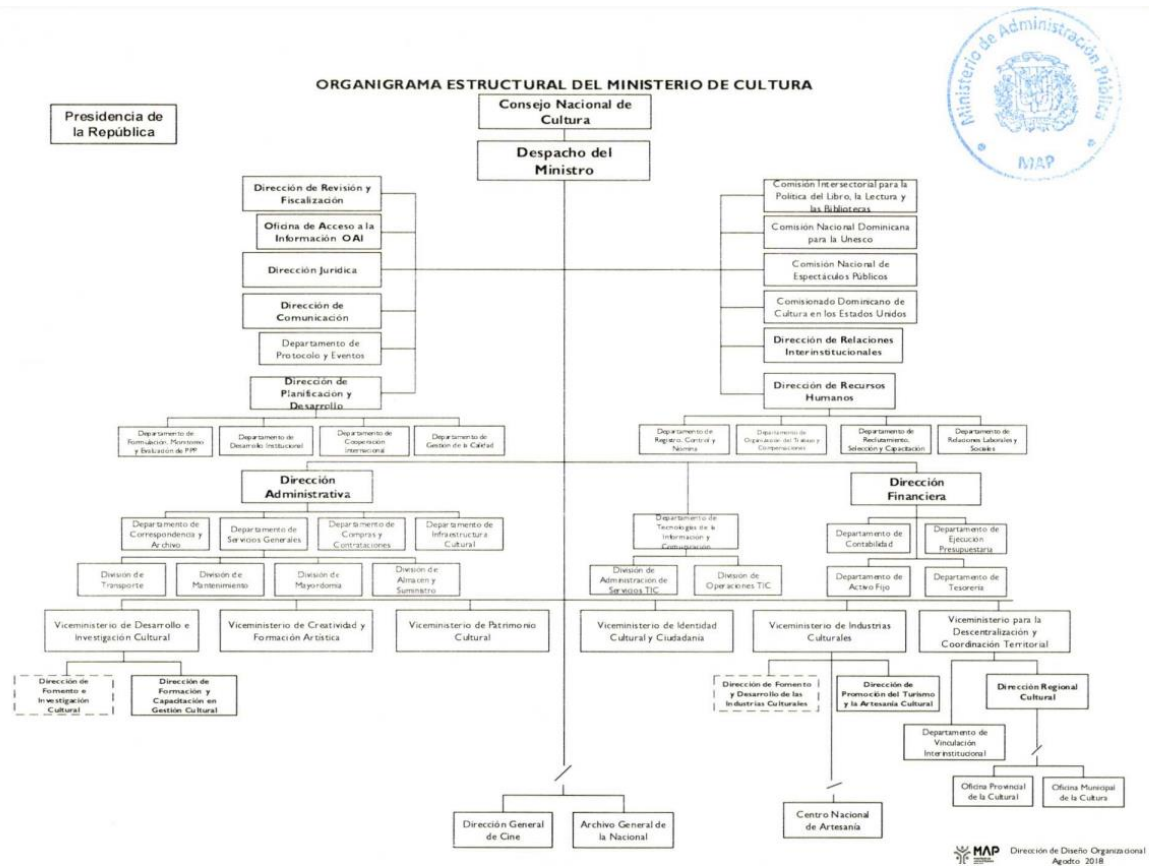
Ministerio de Administración Pública
MAP

ORGANIGRAMA ESTRUCTURAL DEL MINISTERIO DE CULTURA

Presidencia de la República

Consejo Nacional de Cultura

Despacho del Ministro

Dirección de Revisión y Fiscalización

Oficina de Acceso a la Información OAI

Dirección Jurídica

Dirección de Comunicación

Departamento de Protocolo y Eventos

Dirección de Planificación y Desarrollo

Departamento de Formulación, Monitoreo y Evaluación de PPP

Departamento de Desarrollo Institucional

Departamento de Cooperación Internacional

Departamento de Gestión de la Calidad

Comisión Intersectorial para la Política del Libro, la Lectura y las Bibliotecas

Comisión Nacional Dominicana para la Unesco

Comisión Nacional de Espectáculos Públicos

Comisionado Dominicano de Cultura en los Estados Unidos

Dirección de Relaciones Interinstitucionales

Dirección de Recursos Humanos

Departamento de Registro, Control y Nómina

Departamento de Organización del Trabajo y Compensaciones

Departamento de Reclutamiento, Selección y Capacitación

Departamento de Relaciones Laborales y Sociales

Dirección Administrativa

Departamento de Correspondencia y Archivo

Departamento de Servicios Generales

Departamento de Compras y Contrataciones

Departamento de Infraestructura Cultural

División de Transporte

División de Mantenimiento

División de Mayordomía

División de Almacen y Suministro

Departamento de Tecnologías de la Información y Comunicación

División de Administración de Servicios TIC

División de Operaciones TIC

Dirección Financiera

Departamento de Contabilidad

Departamento de Ejecución Presupuestaria

Departamento de Activo Fijo

Departamento de Tesorería

Viceministerio de Desarrollo e Investigación Cultural

Viceministerio de Creatividad y Formación Artística

Viceministerio de Patrimonio Cultural

Viceministerio de Identidad Cultural y Ciudadanía

Viceministerio de Industrias Culturales

Viceministerio para la Descentralización y Coordinación Territorial

Dirección de Fomento e Investigación Cultural

Dirección de Formación y Capacitación en Gestión Cultural

Dirección de Fomento y Desarrollo de las Industrias Culturales

Dirección de Promoción del Turismo y la Artesanía Cultural

Dirección Regional Cultural

Departamento de Vinculación Interinstitucional

Oficina Provincial de la Cultural

Oficina Municipal de la Cultura

Centro Nacional de Artesanía

Dirección General de Cine

Archivo General de la Nacional

MAP Dirección de Diseño Organizacional Agosto 2018